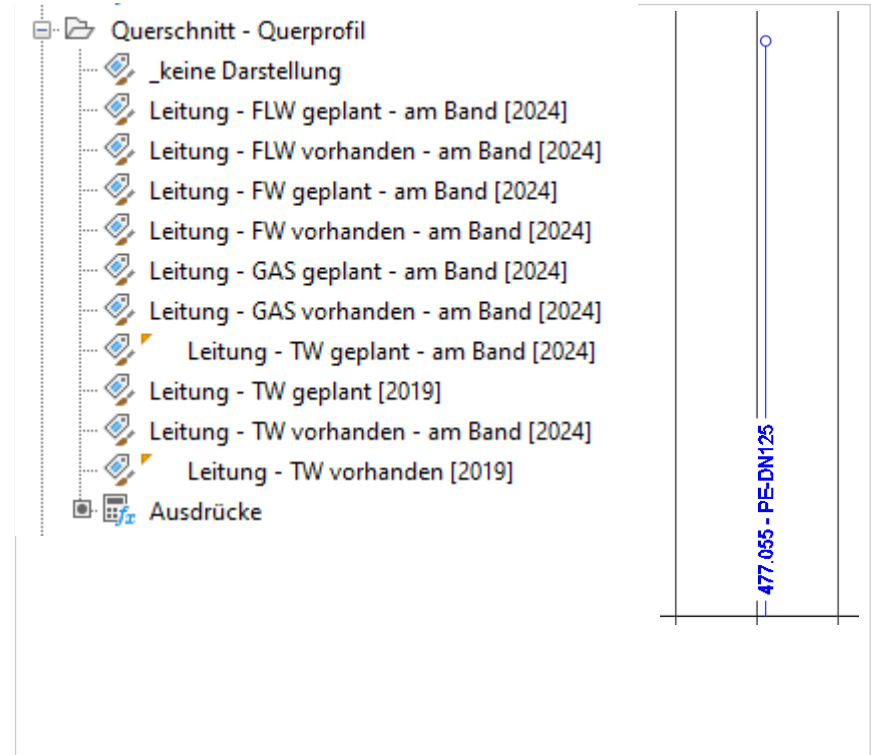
Querschnitt - Querprofil
_keine Darstellung
Leitung - FLW geplant - am Band [2024]
Leitung - FLW vorhanden - am Band [2024]
Leitung - FW geplant - am Band [2024]
Leitung - FW vorhanden - am Band [2024]
Leitung - GAS geplant - am Band [2024]
Leitung - GAS vorhanden - am Band [2024]
Leitung - TW geplant - am Band [2024]
Leitung - TW geplant [2019]
Leitung - TW vorhanden - am Band [2024]
Leitung - TW vorhanden [2019]
Ausdrücke

477.055 - PE-DN125